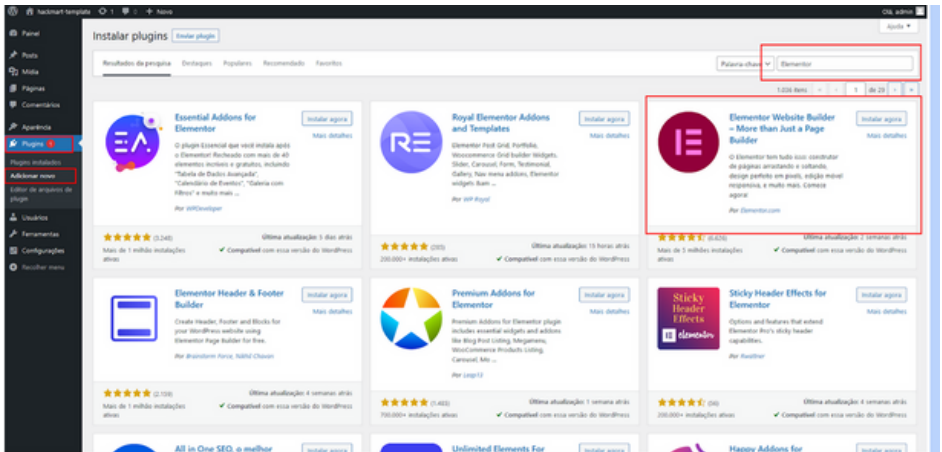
hackmart template 1 0 + Novo Olá, admin

Ajuda ▾

Painel
Posts
Mídia
Páginas
Comentários
Aparência
Plugins 1
Plugins instalados
Adicionar novo
Editor de arquivos de plugin
Usuários
Ferramentas
Configurações
Recolher menu

Instalar plugins Enviar plugin

Resultados da pesquisa Destaques Populares Recomendado Favoritos

Palavra-chave Elementor

1.036 itens « ‹ 1 de 29 › »

Essential Addons for Elementor
Instalar agora
Mais detalhes
O plugin Essencial que você instala após o Elementor! Recheado com mais de 40 elementos incríveis e gratuitos, incluindo "Tabela de Dados Avançada", "Calendário de Eventos", "Galeria com Filtros" e muito mais ...
Por WPDeveloper
★★★★★ (3.248)
Mais de 1 milhão instalações ativas
Última atualização: 5 dias atrás
✔ Compatível com essa versão do WordPress

Royal Elementor Addons and Templates
Instalar agora
Mais detalhes
Elementor Post Grid, Portfolio, Woocommerce Grid builder Widgets, Slider, Carousel, Form, Testimonial, Gallery, Nav menu addons, Elementor widgets ilsam ...
Por WP Royal
★★★★★ (285)
200.000+ instalações ativas
Última atualização: 15 horas atrás
✔ Compatível com essa versão do WordPress

Elementor Website Builder – More than Just a Page Builder
Instalar agora
Mais detalhes
O Elementor tem tudo isso: construtor de páginas arrastando e soltando, design perfeito em pixels, edição móvel responsiva, e muito mais. Comece agora!
Por Elementor.com
★★★★☆ (6.426)
Mais de 5 milhões instalações ativas
Última atualização: 2 semanas atrás
✔ Compatível com essa versão do WordPress

Elementor Header & Footer Builder
Instalar agora
Mais detalhes
Create Header, Footer and Blocks for your WordPress website using Elementor Page Builder for free.
Por Brainstorm Force, Nikhil Chavan
★★★★★ (2.159)
Mais de 1 milhão instalações ativas
Última atualização: 4 semanas atrás
✔ Compatível com essa versão do WordPress

Premium Addons for Elementor
Instalar agora
Mais detalhes
Premium Addons for Elementor plugin includes essential widgets and addons like Blog Post Listing, Megamenu, WooCommerce Products Listing, Carousel, Mo ...
Por Leap13
★★★★★ (1.465)
700.000+ instalações ativas
Última atualização: 1 semana atrás
✔ Compatível com essa versão do WordPress

Sticky Header Effects for Elementor
Instalar agora
Mais detalhes
Sticky Header Effects elementor
Options and features that extend Elementor Pro's sticky header capabilities.
Por Rwattner
★★★★☆ (56)
Mais de 100.000 instalações ativas
Última atualização: 4 semanas atrás
✔ Compatível com essa versão do WordPress

All in One SEO, o melhor
Instalar agora

Unlimited Elements For
Instalar agora

Happy Addons for
Instalar agora